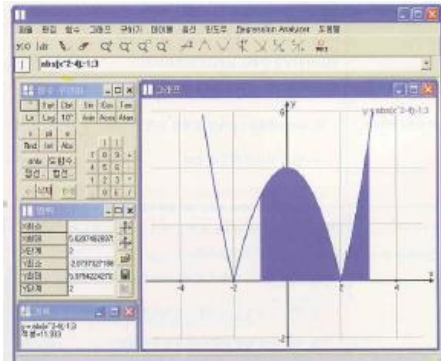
파일 편집 함수 그래프 계산기 데이터 옵션 윈도우 Regression Analyzer 도움말

abs(x^2-4);-1;3

그래프

y=abs(x^2-4);-1;3

6

-4

-2

2

4

-2

Lx Log 10^x

Int Abs

계산

0.5287462807

2.0737327186

0.9754224270

2

y=abs(x^2-4);-1;3
적분=11.333